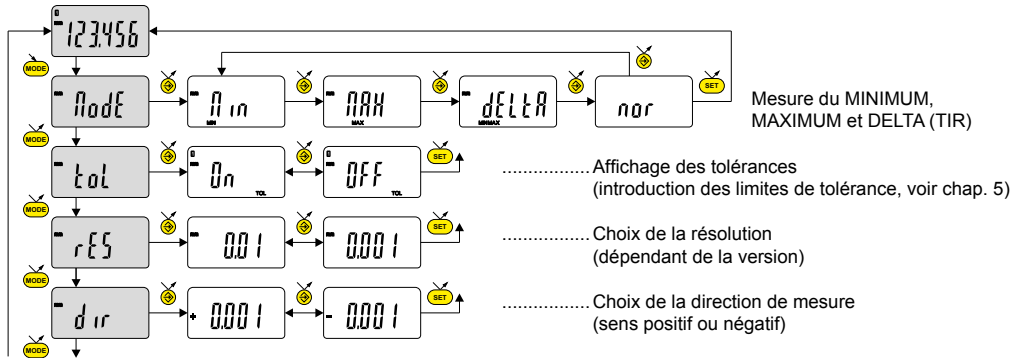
123.456

MODE

MODE

MIN

MAX

dELtA

MINMAX

nor

SET

Mesure du MINIMUM, MAXIMUM et DELTA (TIR)

MODE

tol

On

TOL

OFF

TOL

SET

................ Affichage des tolérances (introduction des limites de tolérance, voir chap. 5)

MODE

rES

0.01

0.001

SET

................ Choix de la résolution (dépendant de la version)

MODE

dir

+ 0.001

- 0.001

SET

................ Choix de la direction de mesure (sens positif ou négatif)

MODE